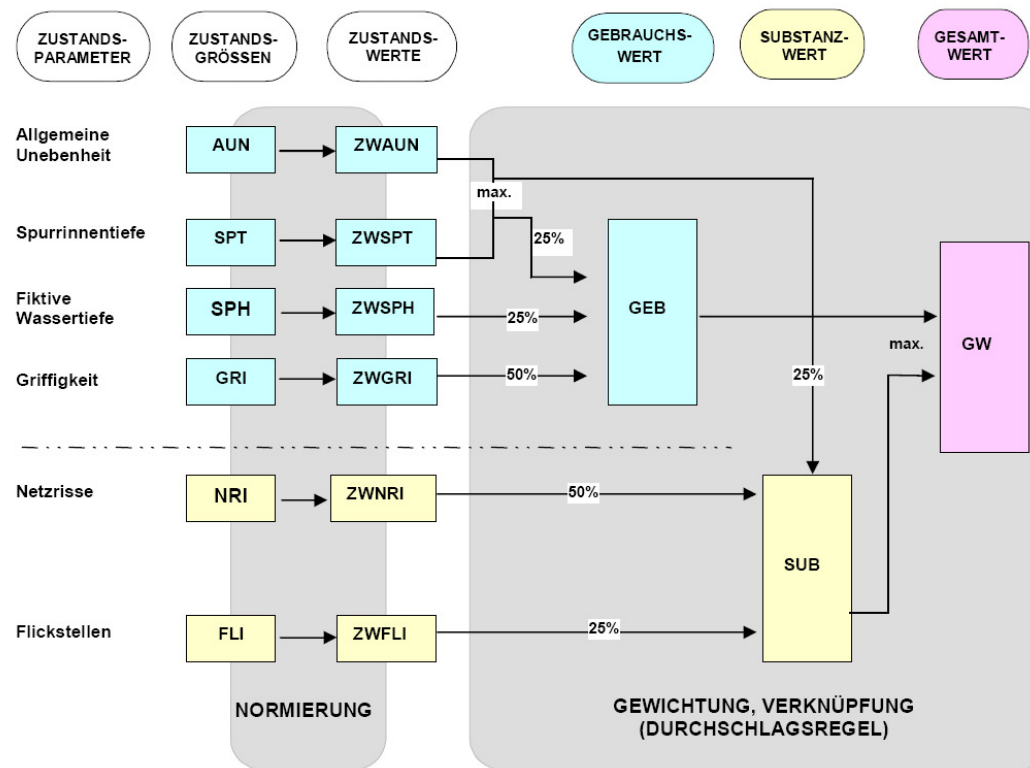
ZUSTANDS-PARAMETER

ZUSTANDS-GRÖSSEN

ZUSTANDS-WERTE

GEBRAUCHS-WERT

SUBSTANZ-WERT

GESAMT-WERT

Allgemeine Unebenheit

AUN

ZWAUN

max.

Spurrinnentiefe

SPT

ZWSPT

25%

Fiktive Wassertiefe

SPH

ZWSPH

25%

GEB

Griffigkeit

GRI

ZWGRI

50%

25%

max.

GW

Netzrisse

NRI

ZWNRI

50%

SUB

Flickstellen

FLI

ZWFLI

25%

NORMIERUNG

GEWICHTUNG, VERKNÜPFUNG (DURCHSCHLAGSREGEL)